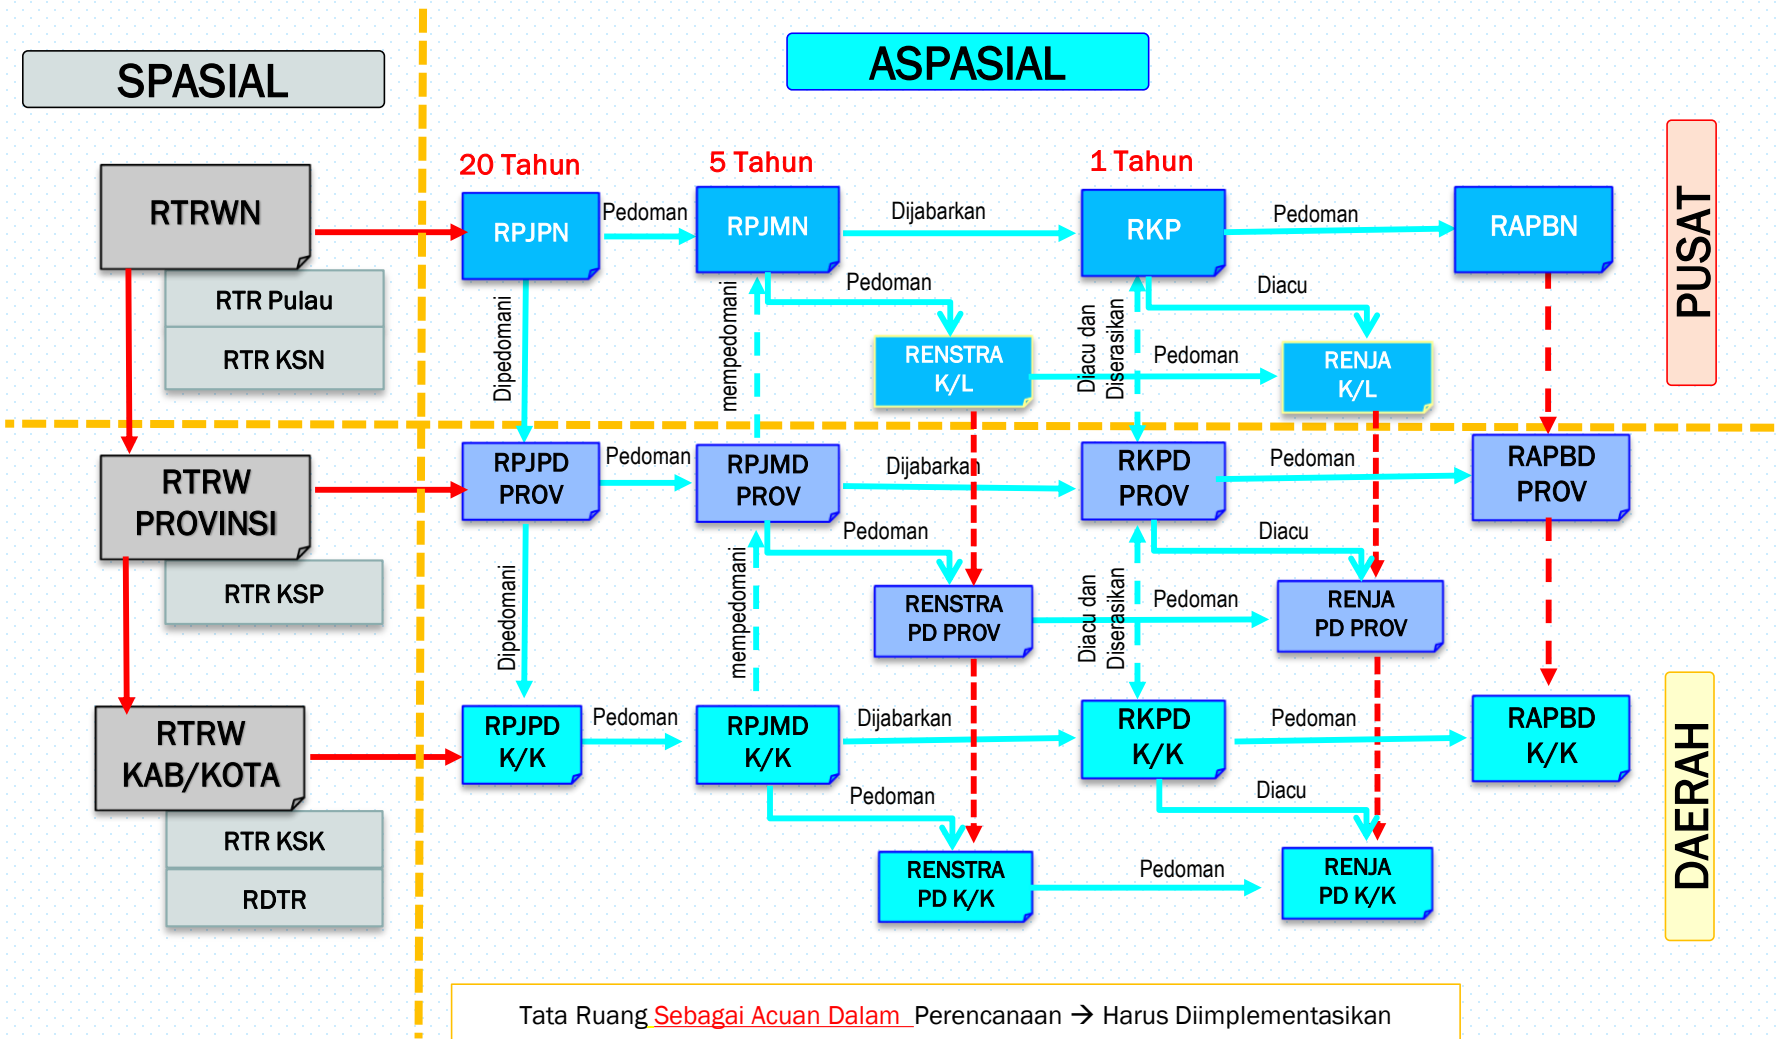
SPASIAL

ASPASIAL

PUSAT

DAERAH

20 Tahun

5 Tahun

1 Tahun

RTRWN

RTR Pulau

RTR KSN

RPJPN

Pedoman

RPJMN

Dijabarkan

RKP

Pedoman

RAPBN

Dipedomani

mempedomani

Pedoman

RENSTRA K/L

Diacu dan Diserasikan

Pedoman

Diacu

RENJA K/L

RTRW PROVINSI

RTR KSP

RPJPD PROV

Pedoman

RPJMD PROV

Dijabarkan

RKPD PROV

Pedoman

RAPBD PROV

Pedoman

Diacu

Dipedomani

mempedomani

RENSTRA PD PROV

Diacu dan Diserasikan

Pedoman

RENJA PD PROV

RTRW KAB/KOTA

RTR KSK

RDTR

RPJPD K/K

Pedoman

RPJMD K/K

Dijabarkan

RKPD K/K

Pedoman

RAPBD K/K

Pedoman

Diacu

RENSTRA PD K/K

Pedoman

RENJA PD K/K

Tata Ruang Sebagai Acuan Dalam Perencanaan → Harus Diimplementasikan